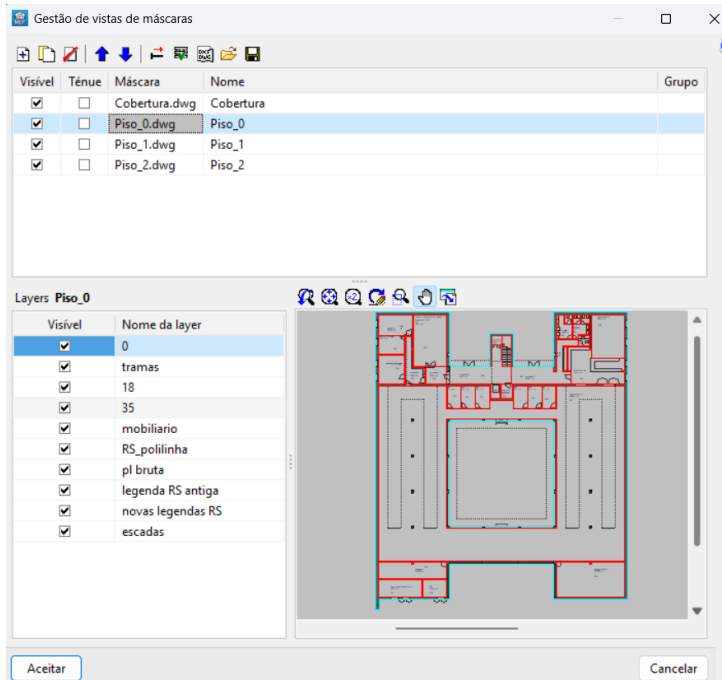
Gestão de vistas de máscaras

| Visível | Ténue | Máscara | Nome | Grupo |
|---|---|---|---|---|
| ☑ | ☐ | Cobertura.dwg | Cobertura | |
| ☑ | ☐ | Piso_0.dwg | Piso_0 | |
| ☑ | ☐ | Piso_1.dwg | Piso_1 | |
| ☑ | ☐ | Piso_2.dwg | Piso_2 | |

Layers Piso_0

| Visível | Nome da layer |
|---|---|
| ☑ | 0 |
| ☑ | tramas |
| ☑ | 18 |
| ☑ | 35 |
| ☑ | mobiliario |
| ☑ | RS_polilinha |
| ☑ | pl bruta |
| ☑ | legenda RS antiga |
| ☑ | novas legendas RS |
| ☑ | escadas |

Aceitar

Cancelar